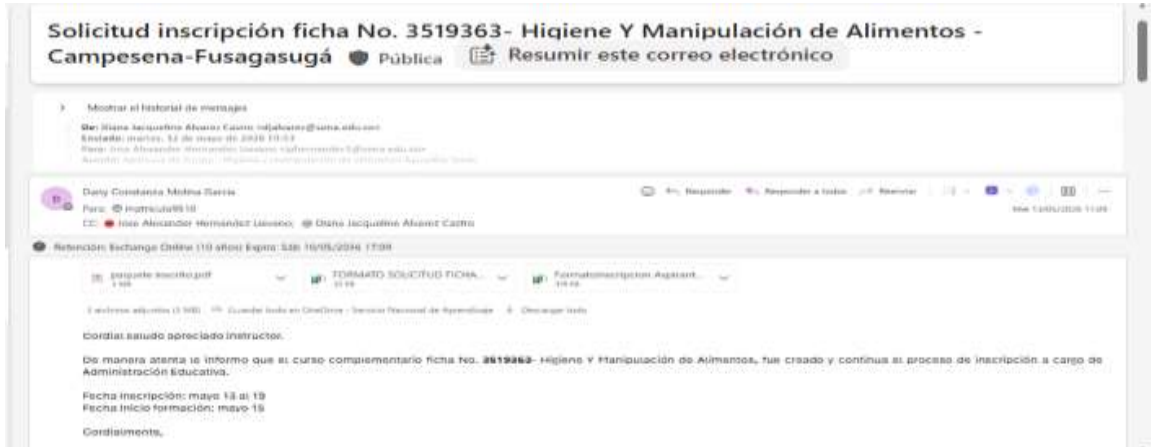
Solicitud inscripción ficha No. 3519363- Higiene Y Manipulación de Alimentos - Campesena-Fusagasugá Pública Resumir este correo electrónico

Mostrar el historial de mensajes

De: Diana Jacqueline Alvarez Castro
Enviado: martes, 12 de mayo de 2026 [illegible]
Para: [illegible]
Asunto: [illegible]

Dany Constanza Molina Garcia
Para: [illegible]
CC: Jose Alexander Hernandez Lozano; Diana Jacqueline Alvarez Castro

Responder Responder a todos Reenviar

Retención: Exchange Online (10 años) Expira: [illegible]

paquete inscrito.pdf
FORMATO SOLICITUD FICHA...
FormatoInscripcion Aspirant...

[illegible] Guardar todo en OneDrive - Servicio Nacional de Aprendizaje Descargar todo

Cordial saludo apreciado instructor.

De manera atenta le informo que el curso complementario ficha No. 3519363- Higiene Y Manipulación de Alimentos, fue creado y continua el proceso de inscripción a cargo de Administración Educativa.

Fecha inscripción: mayo 13 al 15
Fecha inicio formación: mayo 15

Cordialmente,